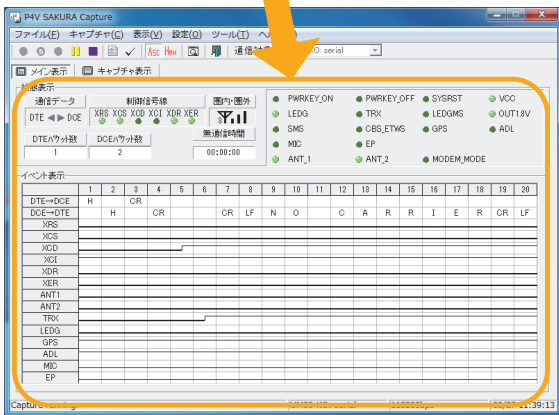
P4V SAKURA Capture

ファイル(F) キャプチャ(C) 表示(V) 設定(O) ツール(T) ヘ

Asc Hex 通信 O: serial

メイン表示 キャプチャ表示

状態表示

通信データ

DTE ◀ ▶ DCE

制御信号線

XRS XCS XCD XCI XDR XER

圏内・圏外

DTEパケット数 1

DCEパケット数 2

無通信時間 00:00:00

PWRKEY_ON PWRKEY_OFF SYSRST VCC
LEDG TRX LEDGMS OUT1.8V
SMS CBS_ETWS GPS ADL
MIC EP
ANT_1 ANT_2 MODEM_MODE

イベント表示

| | 1 | 2 | 3 | 4 | 5 | 6 | 7 | 8 | 9 | 10 | 11 | 12 | 13 | 14 | 15 | 16 | 17 | 18 | 19 | 20 |
|---|---|---|---|---|---|---|---|---|---|---|---|---|---|---|---|---|---|---|---|---|
| DTE→DCE | H | | CR | | | | | | | | | | | | | | | | | |
| DCE→DTE | | H | | CR | | | CR | LF | N | O | | C | A | R | R | I | E | R | CR | LF |
| XRS | | | | | | | | | | | | | | | | | | | | |
| XCS | | | | | | | | | | | | | | | | | | | | |
| XCD | | | | | | | | | | | | | | | | | | | | |
| XCI | | | | | | | | | | | | | | | | | | | | |
| XDR | | | | | | | | | | | | | | | | | | | | |
| XER | | | | | | | | | | | | | | | | | | | | |
| ANT1 | | | | | | | | | | | | | | | | | | | | |
| ANT2 | | | | | | | | | | | | | | | | | | | | |
| TRX | | | | | | | | | | | | | | | | | | | | |
| LEDG | | | | | | | | | | | | | | | | | | | | |
| GPS | | | | | | | | | | | | | | | | | | | | |
| ADL | | | | | | | | | | | | | | | | | | | | |
| MIC | | | | | | | | | | | | | | | | | | | | |
| EP | | | | | | | | | | | | | | | | | | | | |

Capture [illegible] 11:39:13